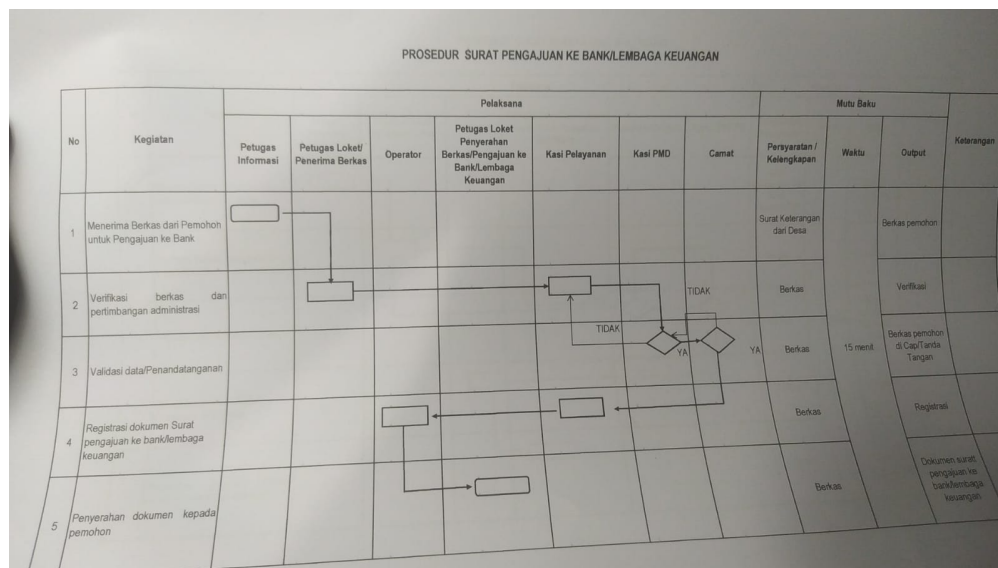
PROSEDUR SURAT PENGAJUAN KE BANK/LEMBAGA KEUANGAN

| No | Kegiatan | Petugas Informasi | Petugas Loket/ Penerima Berkas | Operator | Petugas Loket Penyerahan Berkas/Pengajuan ke Bank/Lembaga Keuangan | Kasi Pelayanan | Kasi PMD | Camat | Persyaratan / Kelengkapan | Waktu | Output | Keterangan |
|---|---|---|---|---|---|---|---|---|---|---|---|---|
| 1 | Menerima Berkas dari Pemohon untuk Pengajuan ke Bank | | | | | | | | Surat Keterangan dari Desa | | Berkas pemohon | |
| 2 | Verifikasi berkas dan pertimbangan administrasi | | | | | | | TIDAK | Berkas | | Verifikasi | |
| 3 | Validasi data/Penandatanganan | | | | | TIDAK | YA | YA | Berkas | 15 menit | Berkas pemohon di Cap/Tanda Tangan | |
| 4 | Registrasi dokumen Surat pengajuan ke bank/lembaga keuangan | | | | | | | | Berkas | | Registrasi | |
| 5 | Penyerahan dokumen kepada pemohon | | | | | | | | Berkas | | Dokumen surat pengajuan ke bank/lembaga keuangan | |

Pelaksana

Mutu Baku